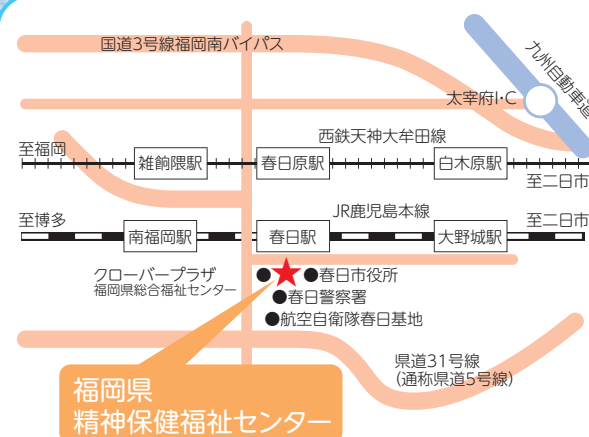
国道3号線福岡南バイパス

九州自動車道

太宰府I･C

西鉄天神大牟田線

至福岡

雑餉隈駅

春日原駅

白木原駅

至二日市

至博多

JR鹿児島本線

南福岡駅

春日駅

大野城駅

至二日市

クローバープラザ
福岡県総合福祉センター

●春日市役所

●春日警察署

●航空自衛隊春日基地

県道31号線
(通称県道5号線)

福岡県
精神保健福祉センター